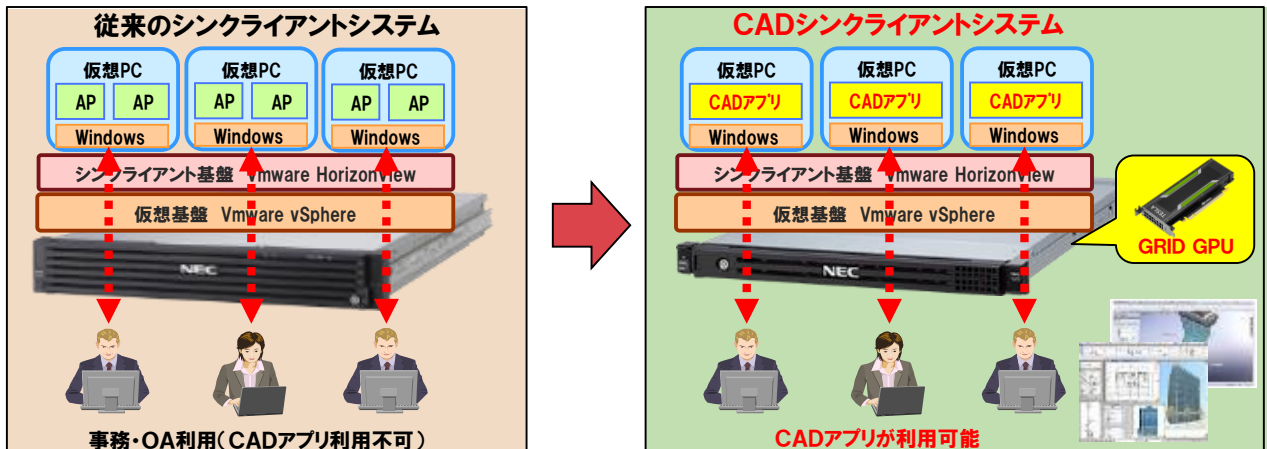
従来のシンクライアントシステム

仮想PC
AP AP
Windows

仮想PC
AP AP
Windows

仮想PC
AP AP
Windows

シンクライアント基盤 Vmware HorizonView

仮想基盤 Vmware vSphere

NEC

事務・OA利用（CADアプリ利用不可）

CADシンクライアントシステム

仮想PC
CADアプリ
Windows

仮想PC
CADアプリ
Windows

仮想PC
CADアプリ
Windows

シンクライアント基盤 Vmware HorizonView

仮想基盤 Vmware vSphere

GRID GPU

NEC

CADアプリが利用可能